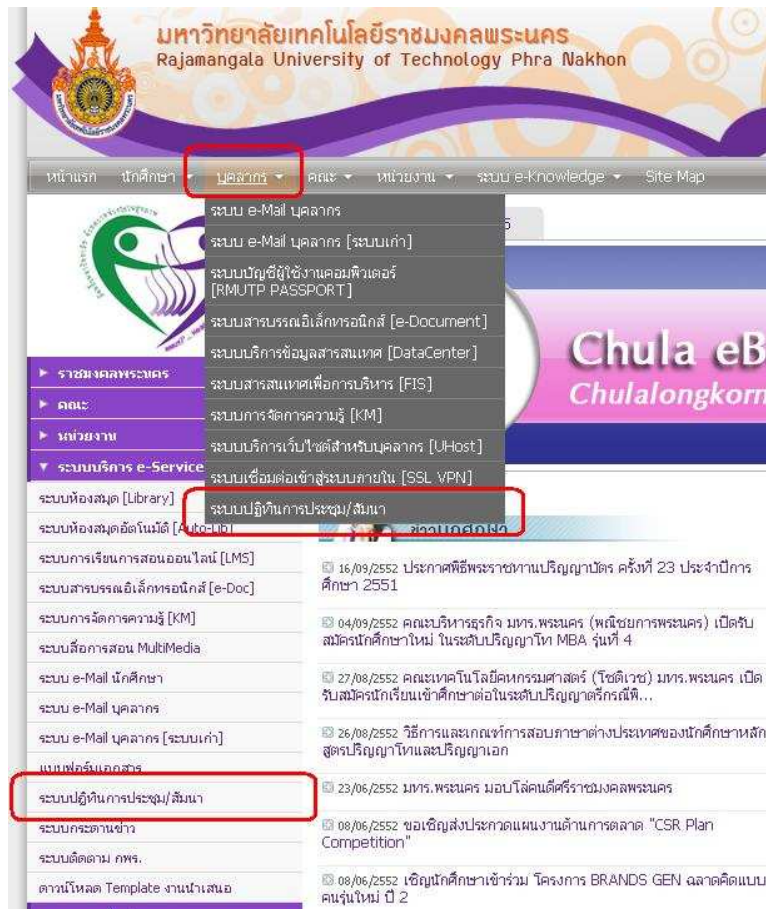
มหาวิทยาลัยเทคโนโลยีราชมงคลพระนคร
Rajamangala University of Technology Phra Nakhon

หน้าแรก นักศึกษา บุคลากร คณะ หน่วยงาน ระบบ e-Knowledge Site Map

ระบบ e-Mail บุคลากร
ระบบ e-Mail บุคลากร [ระบบเก่า]
ระบบบัญชีผู้ใช้งานคอมพิวเตอร์ [RMUTP PASSPORT]
ระบบสารบรรณอิเล็กทรอนิกส์ [e-Document]
ระบบบริการข้อมูลสารสนเทศ [DataCenter]
ระบบสารสนเทศเพื่อการบริหาร [FIS]
ระบบการจัดการความรู้ [KM]
ระบบบริการเว็บไซต์สำหรับบุคลากร [UHost]
ระบบเชื่อมต่อเข้าสู่ระบบภายใน [SSL VPN]
ระบบปฏิทินการประชุม/สัมนา

Chula eB
Chulalongkorn

ราชมงคลพระนคร
คณะ
หน่วยงาน
ระบบบริการ e-Service
ระบบห้องสมุด [Library]
ระบบห้องสมุดอัตโนมัติ [Auto-Lib]
ระบบการเรียนการสอนออนไลน์ [LMS]
ระบบสารบรรณอิเล็กทรอนิกส์ [e-Doc]
ระบบการจัดการความรู้ [KM]
ระบบสื่อการสอน MultiMedia
ระบบ e-Mail นักศึกษา
ระบบ e-Mail บุคลากร
ระบบ e-Mail บุคลากร [ระบบเก่า]
แบบฟอร์มเอกสาร
ระบบปฏิทินการประชุม/สัมนา
ระบบกระดานข่าว
ระบบติดตาม กพร.
ดาวน์โหลด Template งานนำเสนอ

ข่าวนักศึกษา

16/09/2552 ประกาศพิธีพระราชทานปริญญาบัตร ครั้งที่ 23 ประจำปีการศึกษา 2551

04/09/2552 คณะบริหารธุรกิจ มทร.พระนคร (พณิชยการพระนคร) เปิดรับสมัครนักศึกษาใหม่ ในระดับปริญญาโท MBA รุ่นที่ 4

27/08/2552 คณะเทคโนโลยีคหกรรมศาสตร์ (โชติเวช) มทร.พระนคร เปิดรับสมัครนักเรียนเข้าศึกษาต่อในระดับปริญญาตรีกรณีพิ...

26/08/2552 วิธีการและเกณฑ์การสอบภาษาต่างประเทศของนักศึกษาหลักสูตรปริญญาโทและปริญญาเอก

23/06/2552 มทร.พระนคร มอบโล่คนดีศรีราชมงคลพระนคร

08/06/2552 ขอเชิญส่งประกวดแผนงานด้านการตลาด "CSR Plan Competition"

08/06/2552 เชิญนักศึกษาเข้าร่วม โครงการ BRANDS GEN ฉลาดคิดแบบคนรุ่นใหม่ ปี 2